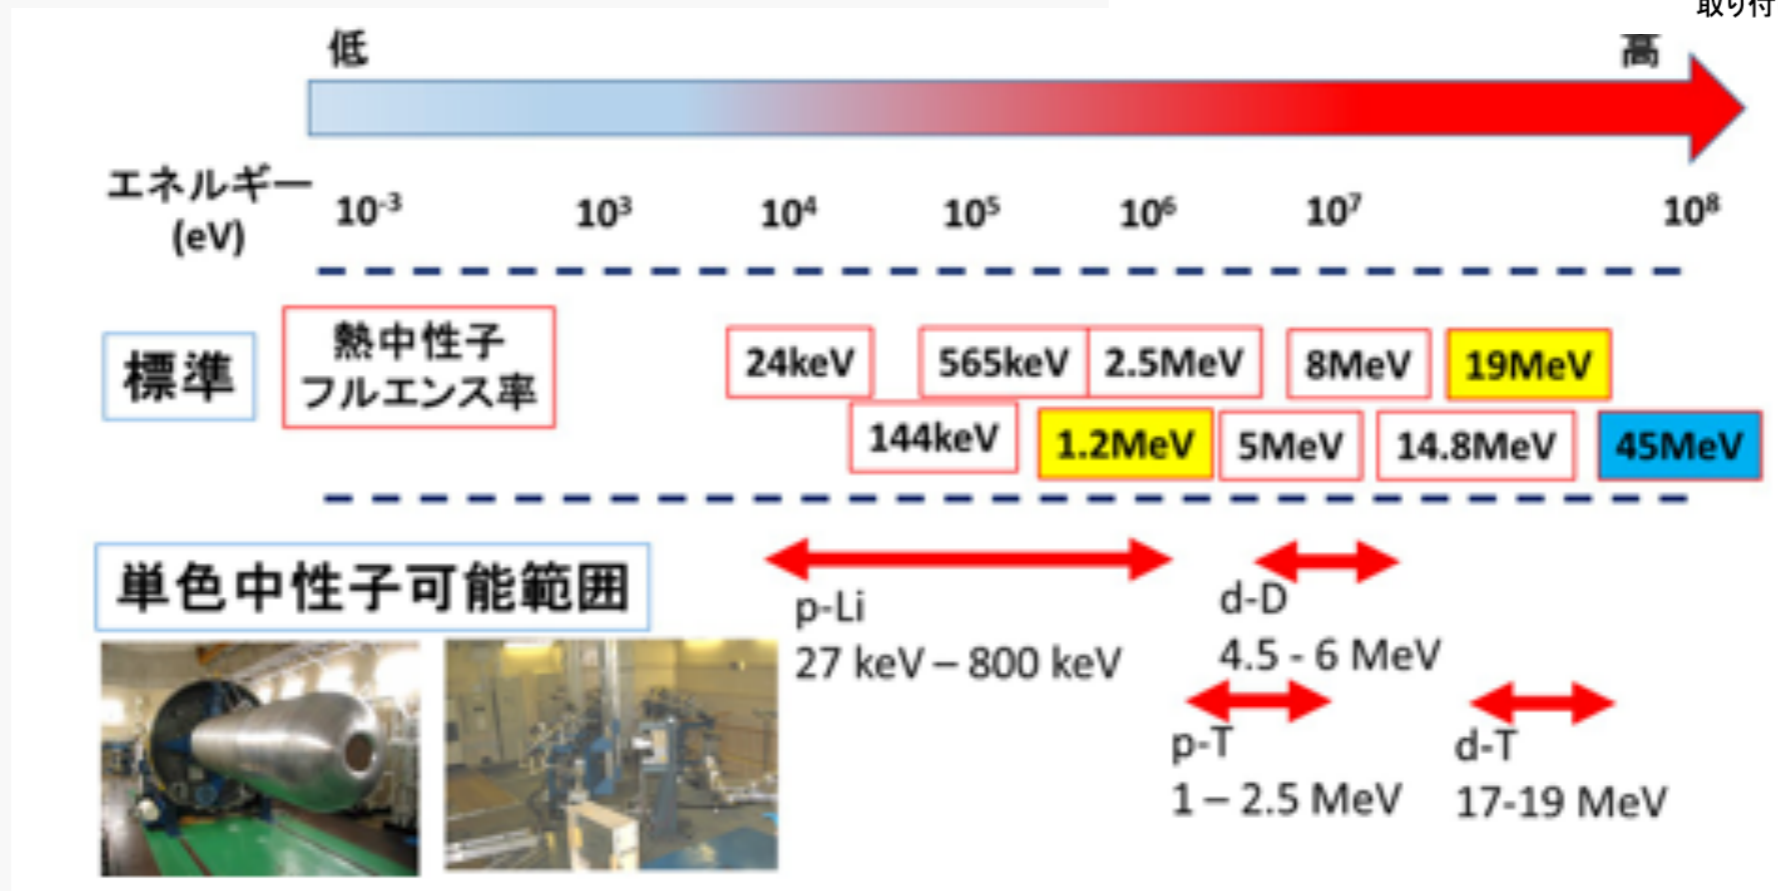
取り付

低

高

エネルギー (eV)

$10^{-3}$ $10^{3}$ $10^{4}$ $10^{5}$ $10^{6}$ $10^{7}$ $10^{8}$

標準

熱中性子 フルエンス率

24keV

565keV

2.5MeV

8MeV

19MeV

144keV

1.2MeV

5MeV

14.8MeV

45MeV

単色中性子可能範囲

p-Li
27 keV – 800 keV

d-D
4.5 - 6 MeV

p-T
1 – 2.5 MeV

d-T
17-19 MeV